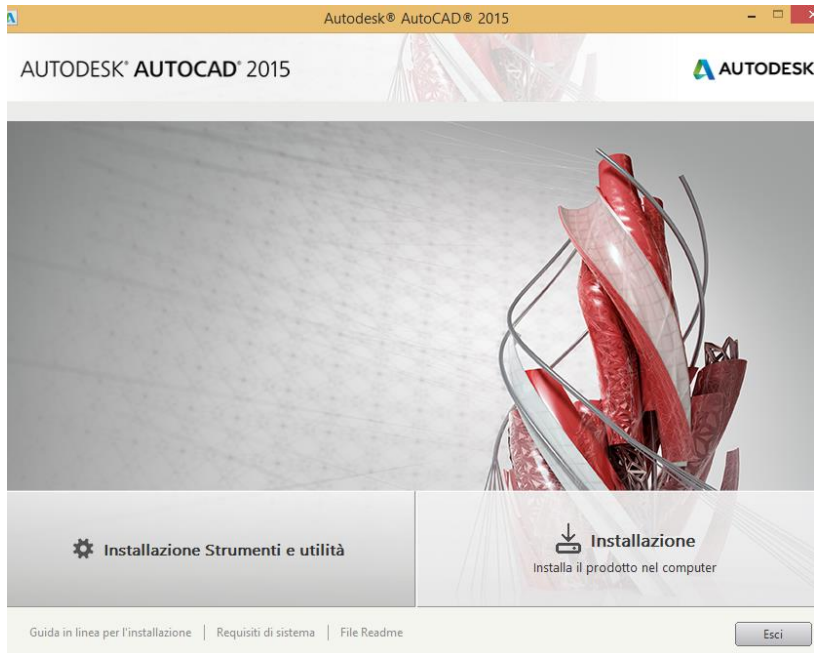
Autodesk® AutoCAD® 2015

AUTODESK® AUTOCAD® 2015

AUTODESK

Installazione Strumenti e utilità

Installazione
Installa il prodotto nel computer

Guida in linea per l'installazione | Requisiti di sistema | File Readme

Esci